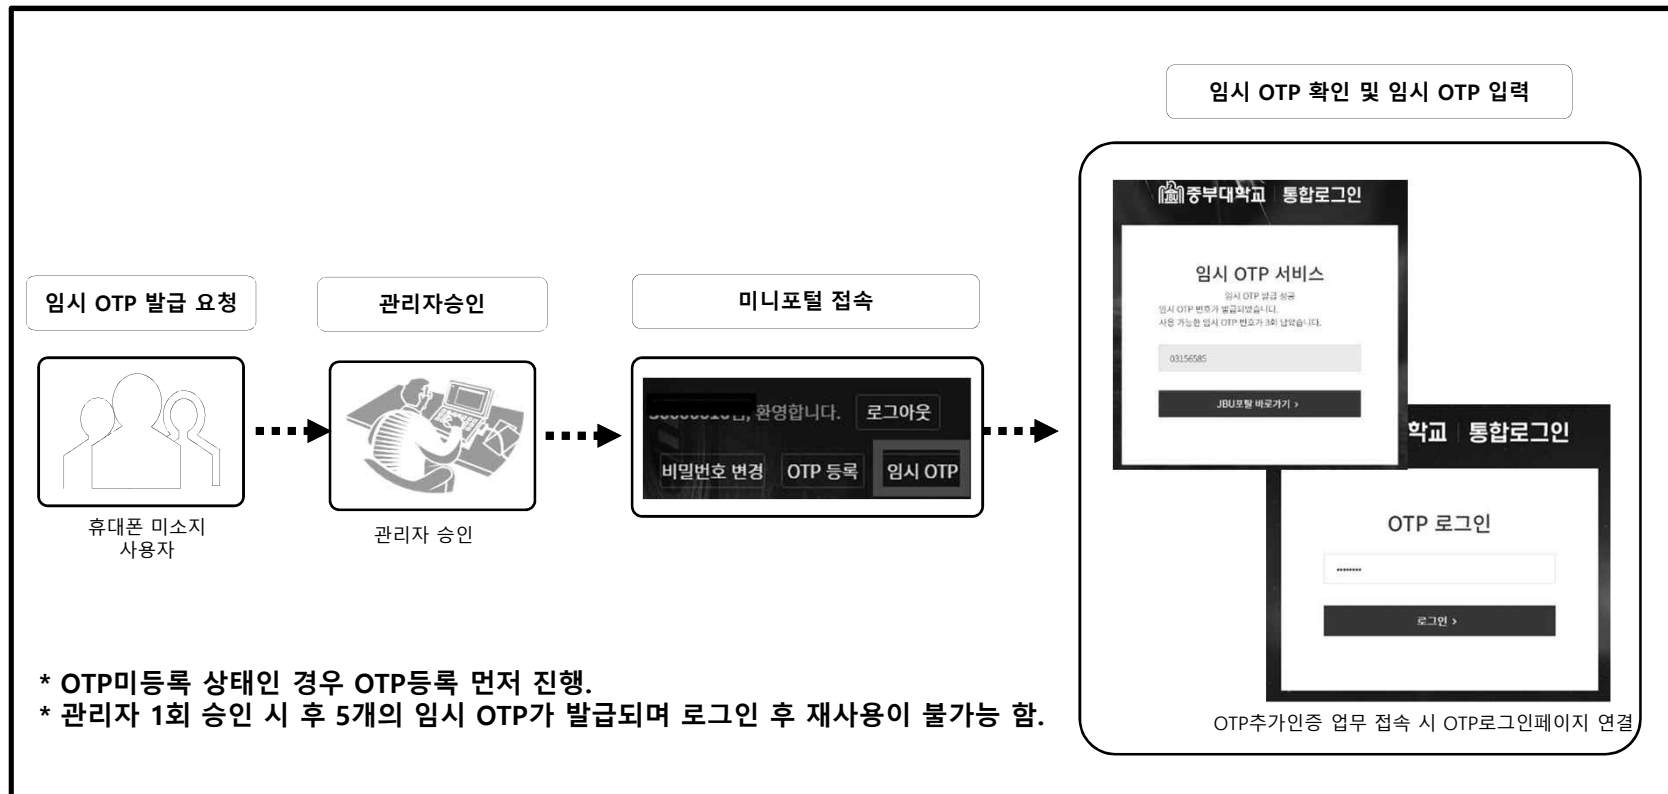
임시 OTP 확인 및 임시 OTP 입력

임시 OTP 발급 요청

관리자승인

미니포털 접속

휴대폰 미소지 사용자

관리자 승인

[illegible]님, 환영합니다. 로그아웃

비밀번호 변경 OTP 등록 임시 OTP

중부대학교 통합로그인

임시 OTP 서비스

임시 OTP 발급 성공
임시 OTP 번호가 발급되었습니다.
사용 가능한 임시 OTP 번호가 3회 남았습니다.

03156585

JBU포탈 바로가기 >

학교 통합로그인

OTP 로그인

........

로그인 >

OTP추가인증 업무 접속 시 OTP로그인페이지 연결

* OTP미등록 상태인 경우 OTP등록 먼저 진행.
* 관리자 1회 승인 시 후 5개의 임시 OTP가 발급되며 로그인 후 재사용이 불가능 함.